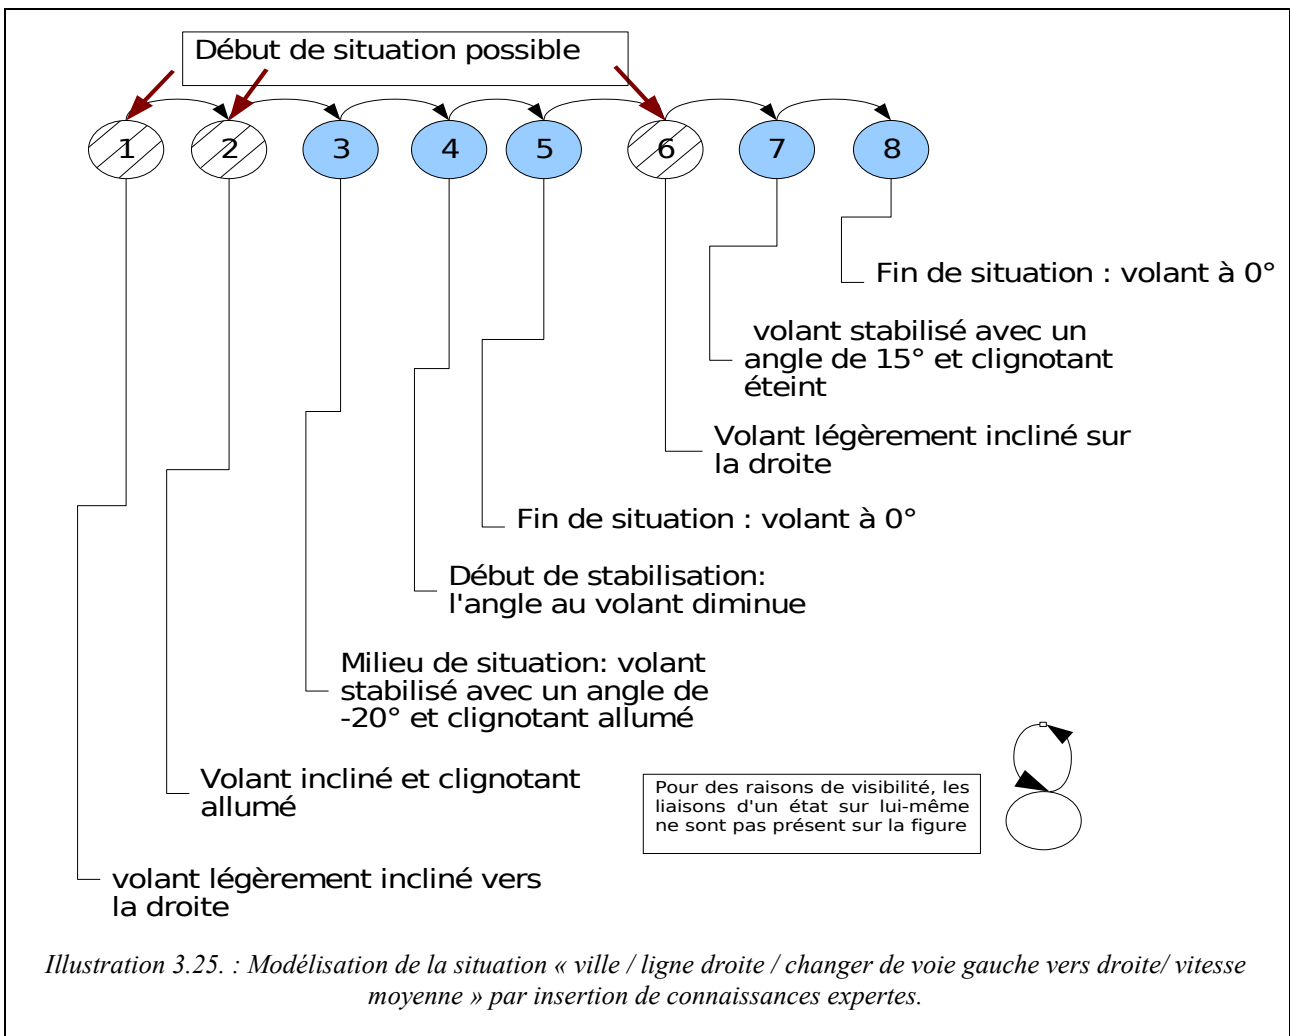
Début de situation possible

1 2 3 4 5 6 7 8

Fin de situation : volant à 0°

volant stabilisé avec un angle de 15° et clignotant éteint

Volant légèrement incliné sur la droite

Fin de situation : volant à 0°

Début de stabilisation: l'angle au volant diminue

Milieu de situation: volant stabilisé avec un angle de -20° et clignotant allumé

Volant incliné et clignotant allumé

Pour des raisons de visibilité, les liaisons d'un état sur lui-même ne sont pas présent sur la figure

volant légèrement incliné vers la droite

Illustration 3.25. : Modélisation de la situation « ville / ligne droite / changer de voie gauche vers droite/ vitesse moyenne » par insertion de connaissances expertes.